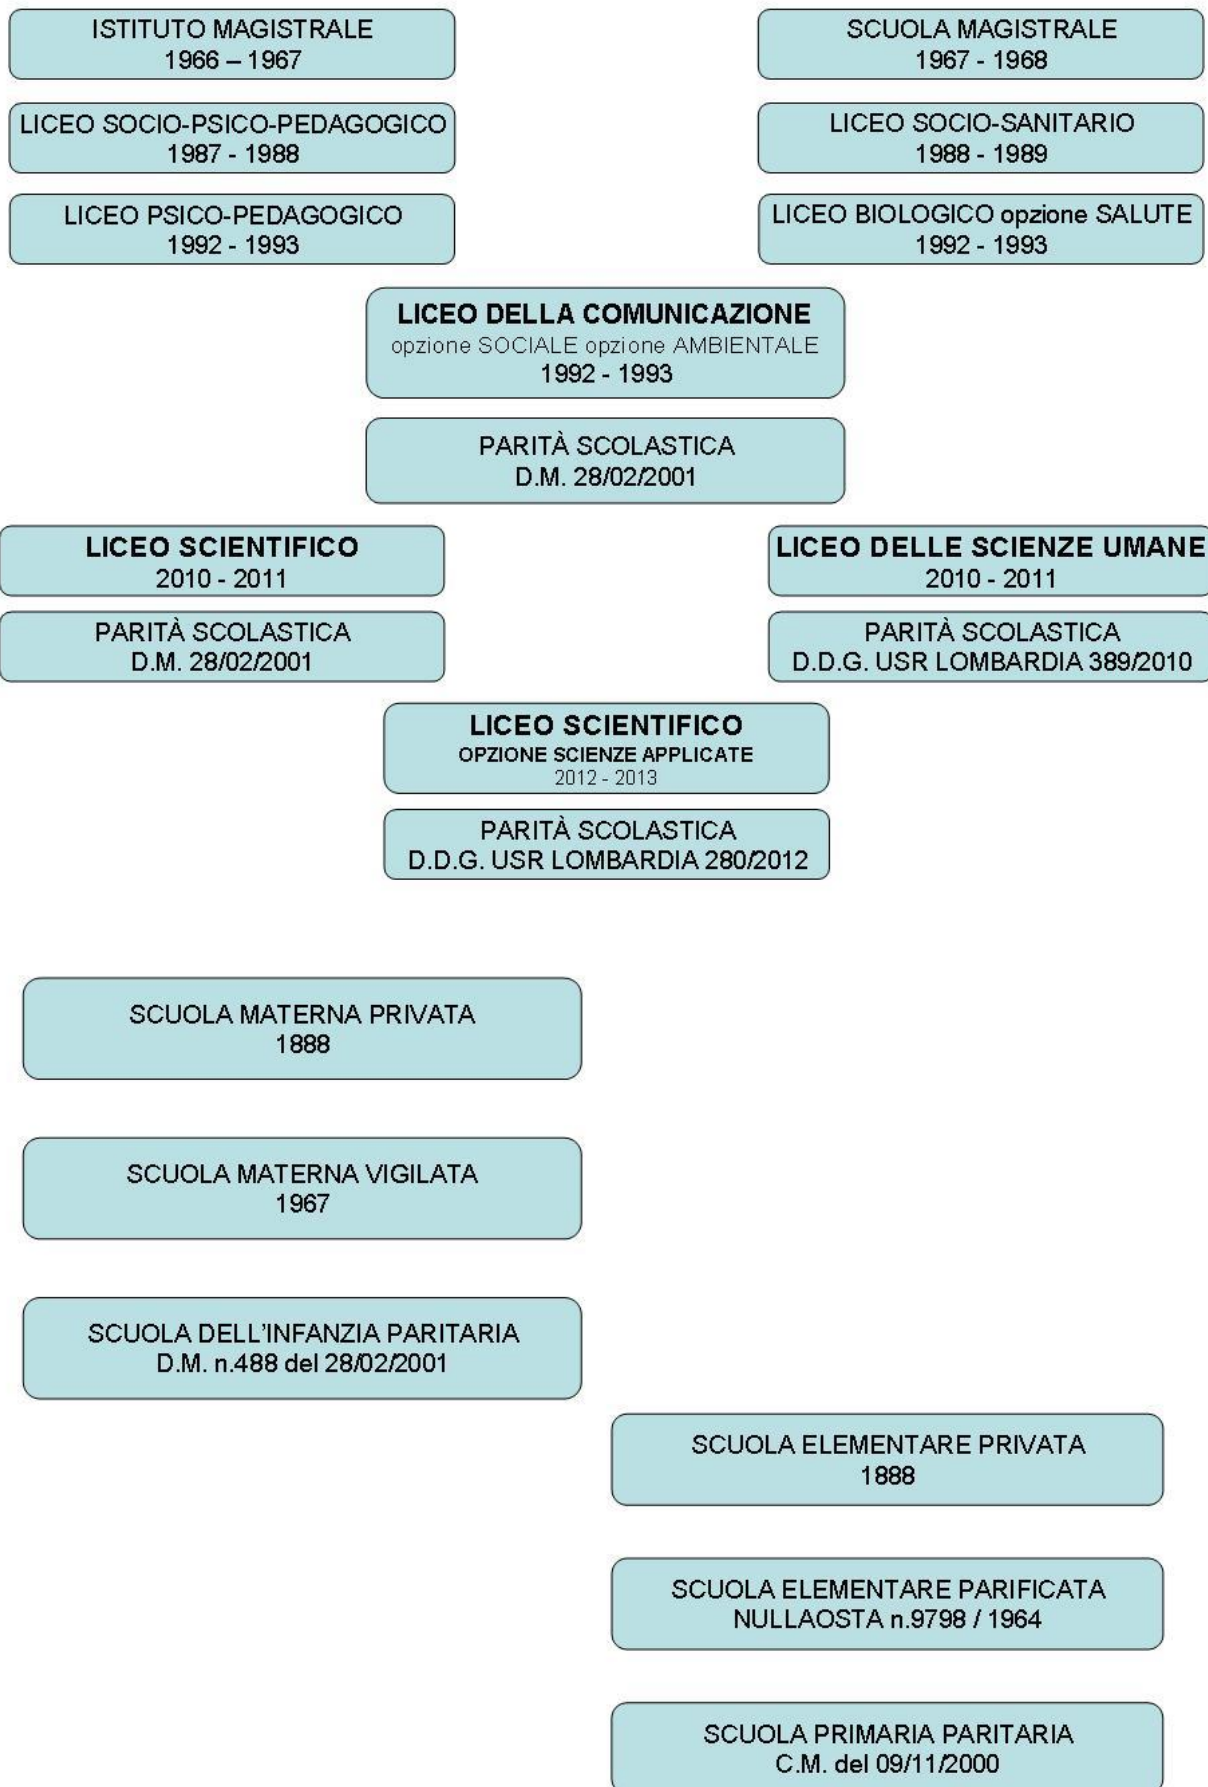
ISTITUTO MAGISTRALE
1966 – 1967

SCUOLA MAGISTRALE
1967 - 1968

LICEO SOCIO-PSICO-PEDAGOGICO
1987 - 1988

LICEO SOCIO-SANITARIO
1988 - 1989

LICEO PSICO-PEDAGOGICO
1992 - 1993

LICEO BIOLOGICO opzione SALUTE
1992 - 1993

LICEO DELLA COMUNICAZIONE
opzione SOCIALE opzione AMBIENTALE
1992 - 1993

PARITÀ SCOLASTICA
D.M. 28/02/2001

LICEO SCIENTIFICO
2010 - 2011

LICEO DELLE SCIENZE UMANE
2010 - 2011

PARITÀ SCOLASTICA
D.M. 28/02/2001

PARITÀ SCOLASTICA
D.D.G. USR LOMBARDIA 389/2010

LICEO SCIENTIFICO
OPZIONE SCIENZE APPLICATE
2012 - 2013

PARITÀ SCOLASTICA
D.D.G. USR LOMBARDIA 280/2012

SCUOLA MATERNA PRIVATA
1888

SCUOLA MATERNA VIGILATA
1967

SCUOLA DELL'INFANZIA PARITARIA
D.M. n.488 del 28/02/2001

SCUOLA ELEMENTARE PRIVATA
1888

SCUOLA ELEMENTARE PARIFICATA
NULLAOSTA n.9798 / 1964

SCUOLA PRIMARIA PARITARIA
C.M. del 09/11/2000